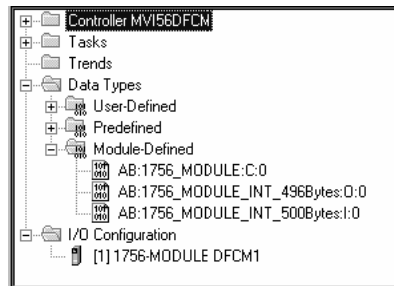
Controller MVI56DFCM
Tasks
Trends
Data Types
User-Defined
Predefined
Module-Defined
AB:1756_MODULE:C:0
AB:1756_MODULE_INT_496Bytes:O:0
AB:1756_MODULE_INT_500Bytes:I:0
I/O Configuration
[1] 1756-MODULE DFCM1